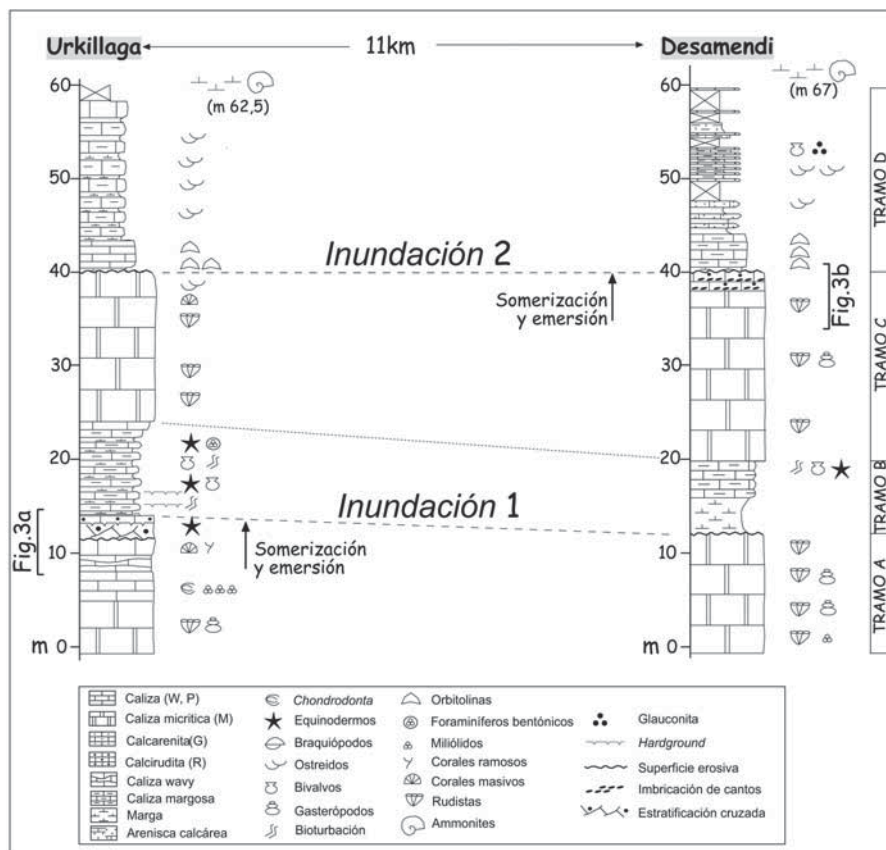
Urkillaga ← 11km → Desamendi

60
50
40
30
20
10
m 0

(m 62,5)

Inundación 2

Somerización y emersión

Inundación 1

Somerización y emersión

Fig.3a

60
50
40
30
20
10
m 0

(m 67)

Fig.3b

TRAMO D
TRAMO C
TRAMO B
TRAMO A

Caliza (W, P)
Caliza micrítica (M)
Calcarenita(G)
Calcirudita (R)
Caliza wavy
Caliza margosa
Marga
Arenisca calcárea

Chondrodonta
Equinodermos
Braquiópodos
Ostreidos
Bivalvos
Gasterópodos
Bioturbación

Orbitolinas
Foraminíferos bentónicos
Miliólidos
Corales ramosos
Corales masivos
Rudistas
Ammonites

Glauconita
Hardground
Superficie erosiva
Imbricación de cantos
Estratificación cruzada